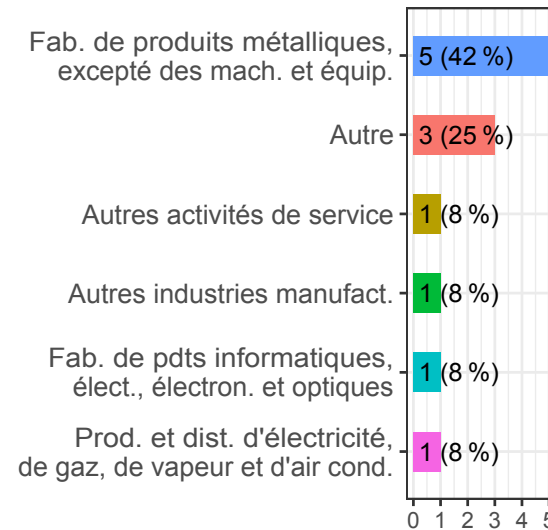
Fab. de produits métalliques, excepté des mach. et équip.
5 (42 %)

Autre
3 (25 %)

Autres activités de service
1 (8 %)

Autres industries manufact.
1 (8 %)

Fab. de pdts informatiques, élect., électron. et optiques
1 (8 %)

Prod. et dist. d'électricité, de gaz, de vapeur et d'air cond.
1 (8 %)

0 1 2 3 4 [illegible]